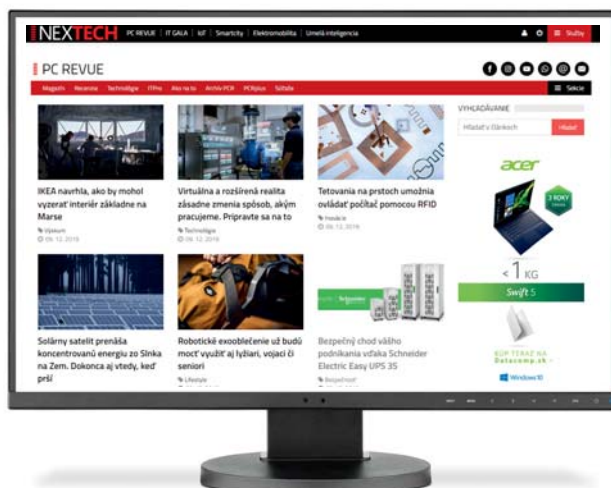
NEXTECH PC REVUE | IT GALA | IoT | Smartcity | Elektromobilita | Umelá inteligencia

Služby

PC REVUE

Magazín Recenzie Technológie ITPro Ako na to Archív PCR PCRplus Súťaže

Sekcie

VYHĽADÁVANIE

Hľadať v článkoch

Hľadať

IKEA navrhla, ako by mohol vyzerať interiér základne na Marse

Výskum

06. 12. 2019

Virtuálna a rozšírená realita zásadne zmenia spôsob, akým pracujeme. Pripravte sa na to

Technológie

06. 12. 2019

Tetovania na prstoch umožnia ovládať počítač pomocou RFID

Hardvér

06. 12. 2019

acer

3 ROKY

< 1 KG

Swift 5

Solárny satelit prenáša koncentrovanú energiu zo Slnka na Zem. Dokonca aj vtedy, keď prší

Robotické exoobleèenie už budú môcť využiť aj lyžiari, vojaci či seniori

Lifestyle

Bezpečný chod vášho podnikania vďaka Schneider Electric Easy UPS 3S

Bezpečnosť

KÚP TERAZ NA Datacomp.sk

Windows 10